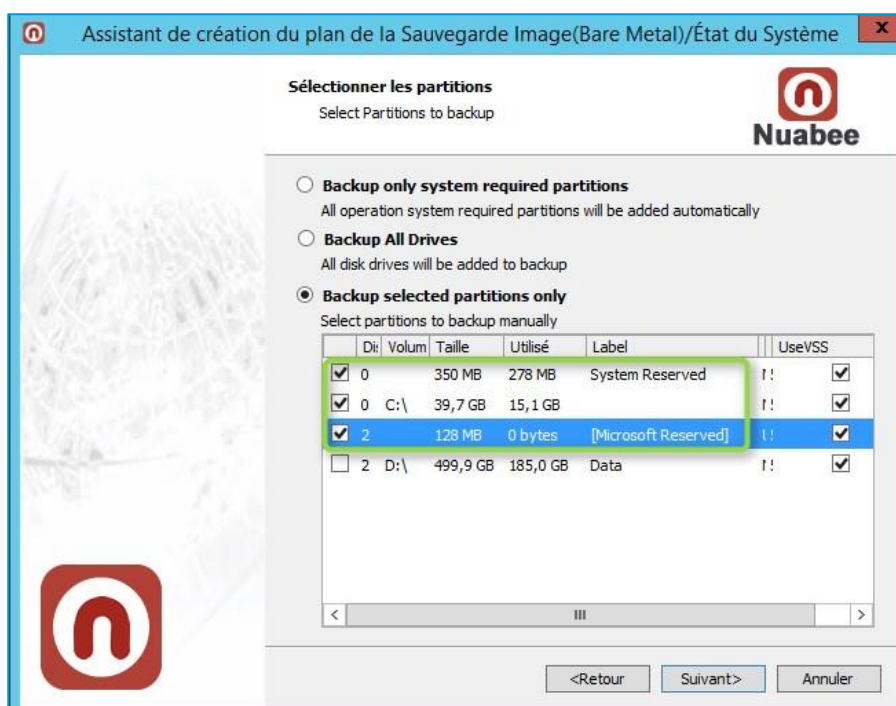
Assistant de création du plan de la Sauvegarde Image(Bare Metal)/État du Système

Sélectionner les partitions
Select Partitions to backup

Nuabee

Backup only system required partitions
All operation system required partitions will be added automatically

Backup All Drives
All disk drives will be added to backup

Backup selected partitions only
Select partitions to backup manually

| | Di: | Volum | Taille | Utilisé | Label | | UseVSS |
|---|---|---|---|---|---|---|---|
| ☑ | 0 | | 350 MB | 278 MB | System Reserved | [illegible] | ☑ |
| ☑ | 0 | C:\ | 39,7 GB | 15,1 GB | | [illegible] | ☑ |
| ☑ | 2 | | 128 MB | 0 bytes | [Microsoft Reserved] | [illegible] | ☑ |
| ☐ | 2 | D:\ | 499,9 GB | 185,0 GB | Data | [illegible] | ☑ |

<Retour Suivant> Annuler